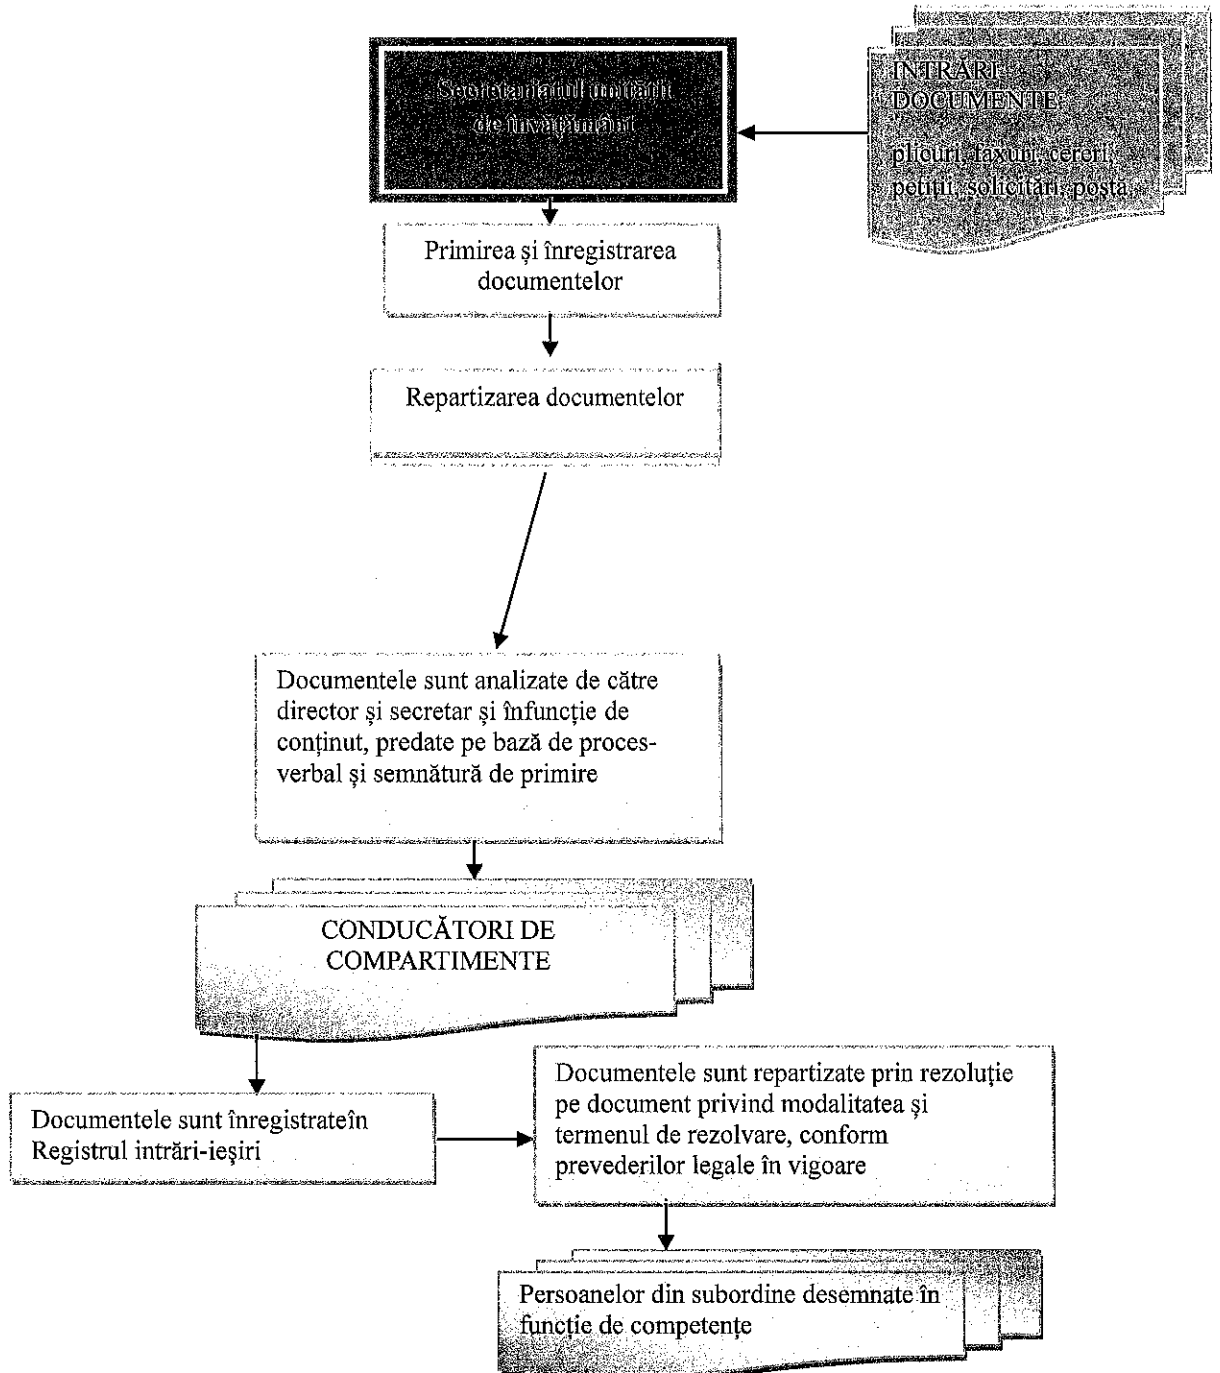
Secretariatul unității de învățământ

INTRĂRI DOCUMENTE

plicuri, faxuri, cereri, petiții, solicitări, poștă

Primirea și înregistrarea documentelor

Repartizarea documentelor

Documentele sunt analizate de către director și secretar și înfuncție de conținut, predate pe bază de procesverbal și semnătură de primire

CONDUCĂTORI DE COMPARTIMENTE

Documentele sunt înregistrateîn Registrul intrări-ieșiri

Documentele sunt repartizate prin rezoluție pe document privind modalitatea și termenul de rezolvare, conform prevederilor legale în vigoare

Persoanelor din subordine desemnate în funcție de competențe